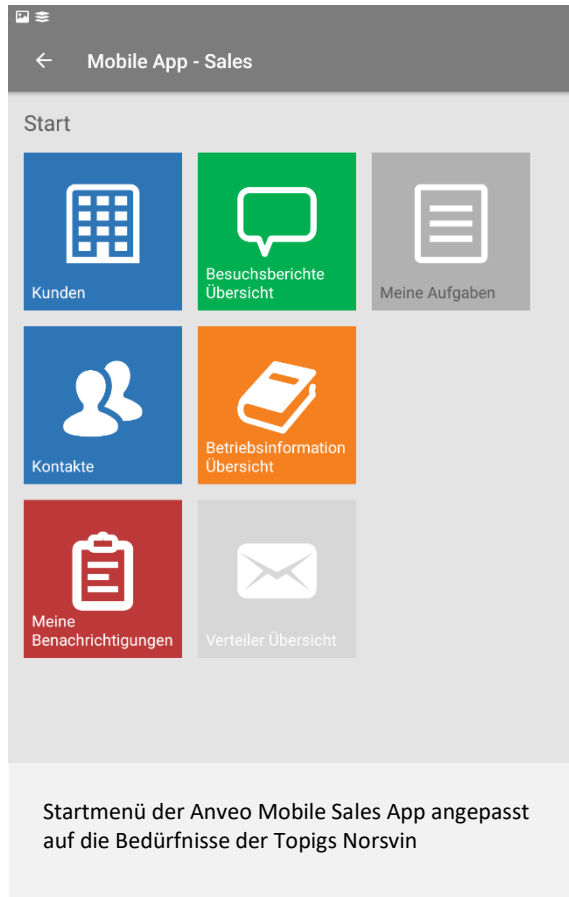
← Mobile App - Sales

Start

Kunden

Besuchsberichte Übersicht

Meine Aufgaben

Kontakte

Betriebsinformation Übersicht

Meine Benachrichtigungen

Verteiler Übersicht

Startmenü der Anveo Mobile Sales App angepasst auf die Bedürfnisse der Topigs Norsvin